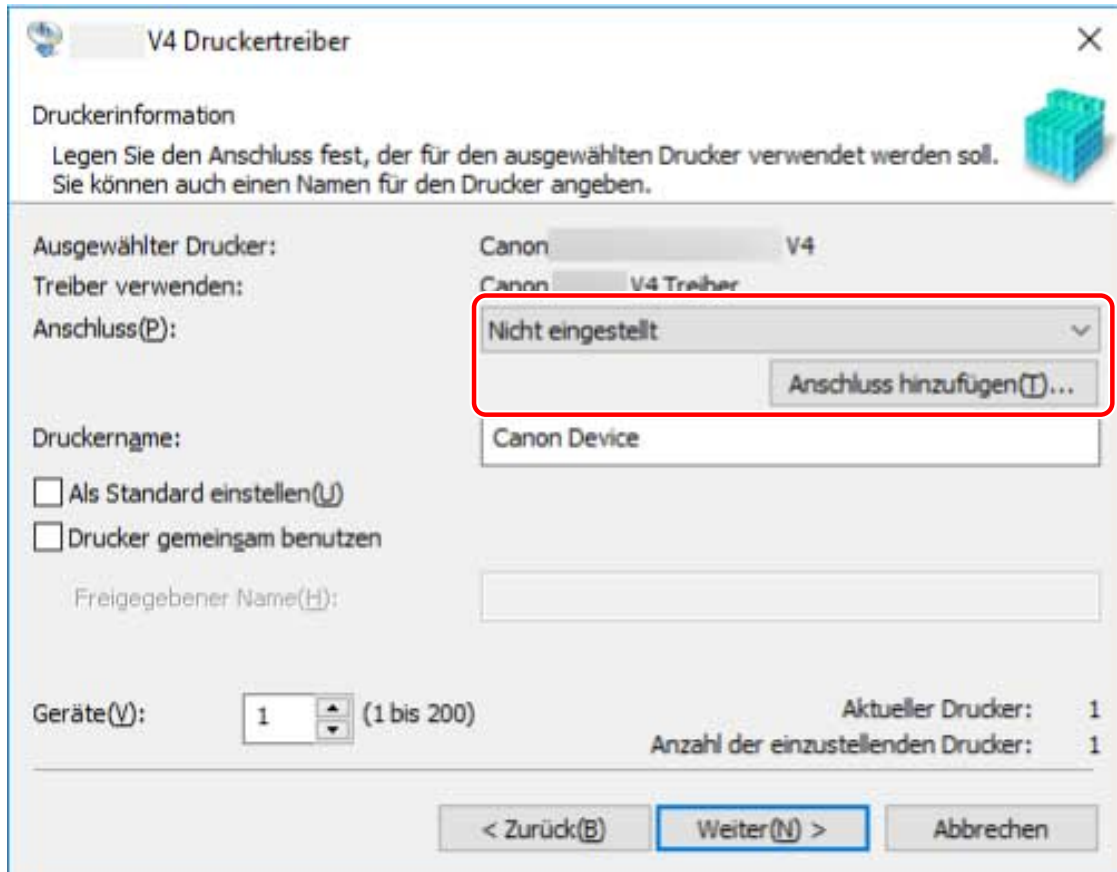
V4 Druckertreiber

Druckerinformation

Legen Sie den Anschluss fest, der für den ausgewählten Drucker verwendet werden soll. Sie können auch einen Namen für den Drucker angeben.

Ausgewählter Drucker: Canon V4

Treiber verwenden: Canon V4 Treiber

Anschluss(P): Nicht eingestellt

Anschluss hinzufügen(T)...

Druckername: Canon Device

Als Standard einstellen(U)

Drucker gemeinsam benutzen

Freigegebener Name(H):

Geräte(V): 1 (1 bis 200)

Aktueller Drucker: 1

Anzahl der einzustellenden Drucker: 1

< Zurück(B)

Weiter(N) >

Abbrechen